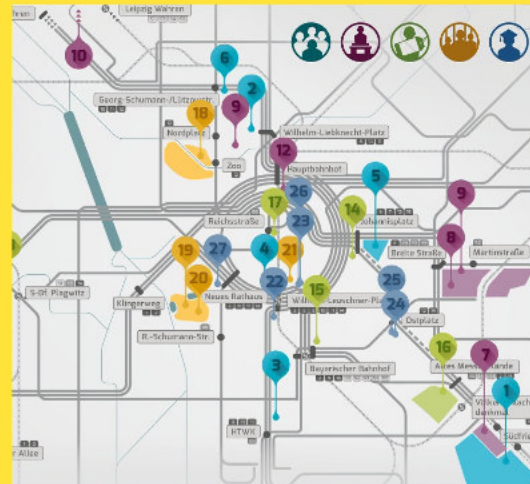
Leipzig Wahren
10
6
2
9
18
Georg-Schumann-/Lützowstr.
Nordplatz
Wilhelm-Liebknecht-Platz
Zoo
12
Hauptbahnhof
5
9
17
26
14
Reichsstraße
23
Johannisplatz
8
19
27
4
21
Breite Straße
Martinstraße
20
22
15
25
S-Bf. Plagwitz
Klingerweg
Neues Rathaus
Wilhelm-Leuschner-Platz
24
Ostplatz
R.-Schumann-Str.
16
7
3
Altes Messegelände
Bayerischer Bahnhof
1
Völkerschlachtdenkmal
HTWK
Südfriedhof
Allee